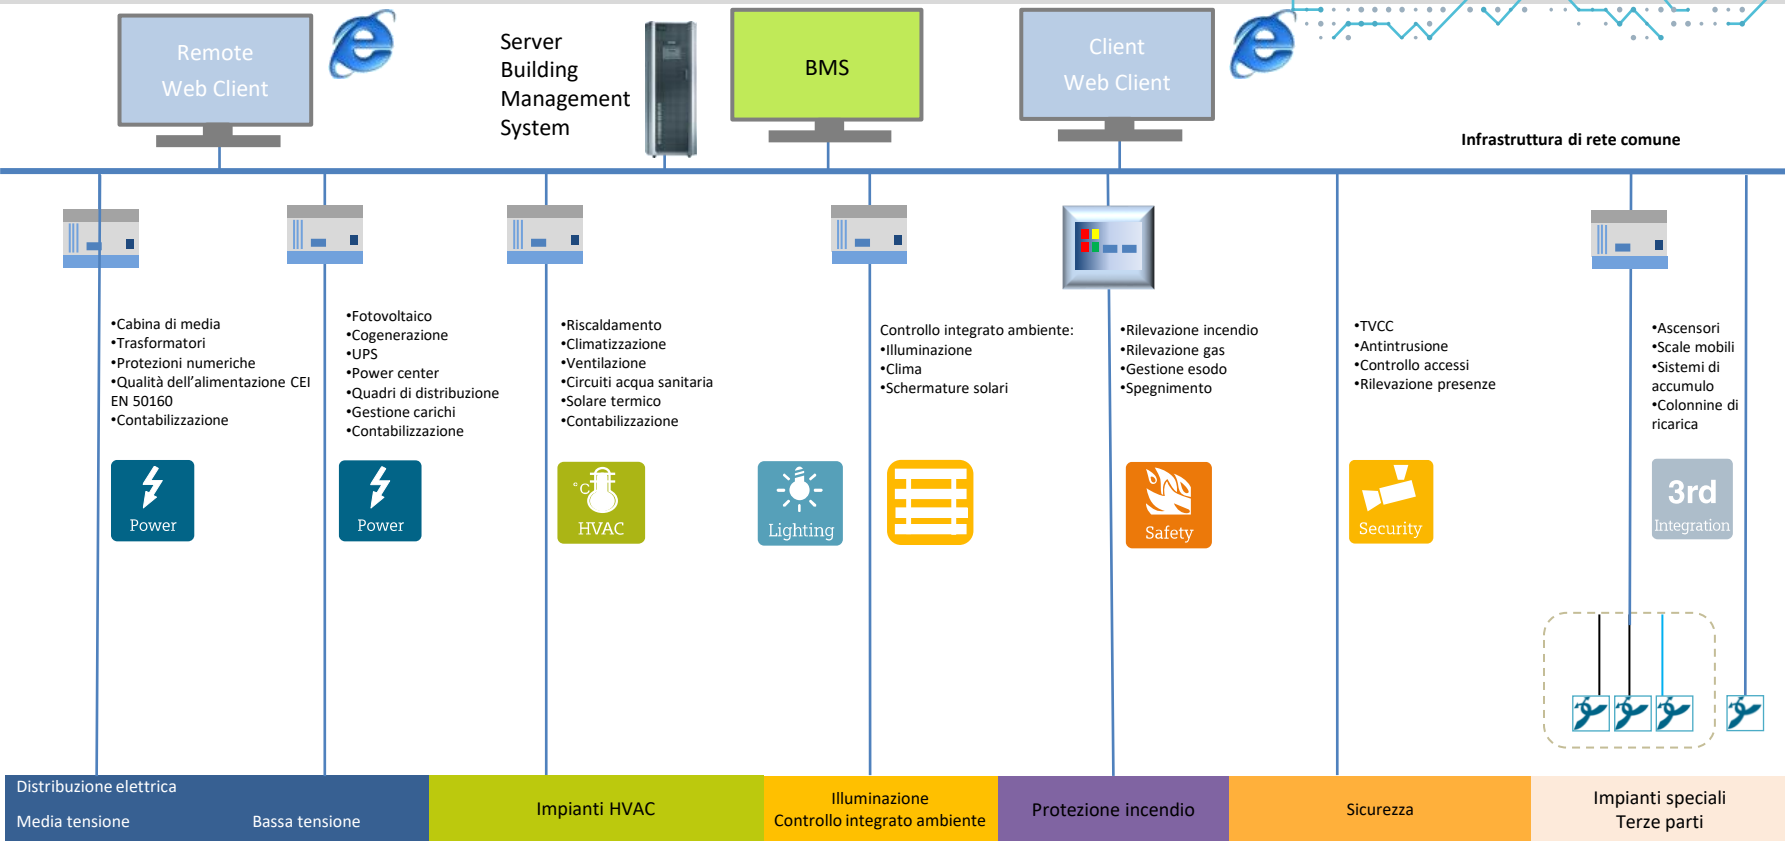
Remote Web Client

Server Building Management System

BMS

Client Web Client

Infrastruttura di rete comune

•Cabina di media
•Trasformatori
•Protezioni numeriche
•Qualità dell'alimentazione CEI EN 50160
•Contabilizzazione

Power

•Fotovoltaico
•Cogenerazione
•UPS
•Power center
•Quadri di distribuzione
•Gestione carichi
•Contabilizzazione

Power

•Riscaldamento
•Climatizzazione
•Ventilazione
•Circuiti acqua sanitaria
•Solare termico
•Contabilizzazione

HVAC

Lighting

Controllo integrato ambiente:
•Illuminazione
•Clima
•Schermature solari

•Rilevazione incendio
•Rilevazione gas
•Gestione esodo
•Spegnimento

Safety

•TVCC
•Antintrusione
•Controllo accessi
•Rilevazione presenze

Security

•Ascensori
•Scale mobili
•Sistemi di accumulo
•Colonnine di ricarica

3rd Integration

Distribuzione elettrica
Media tensione
Bassa tensione

Impianti HVAC

Illuminazione
Controllo integrato ambiente

Protezione incendio

Sicurezza

Impianti speciali
Terze parti